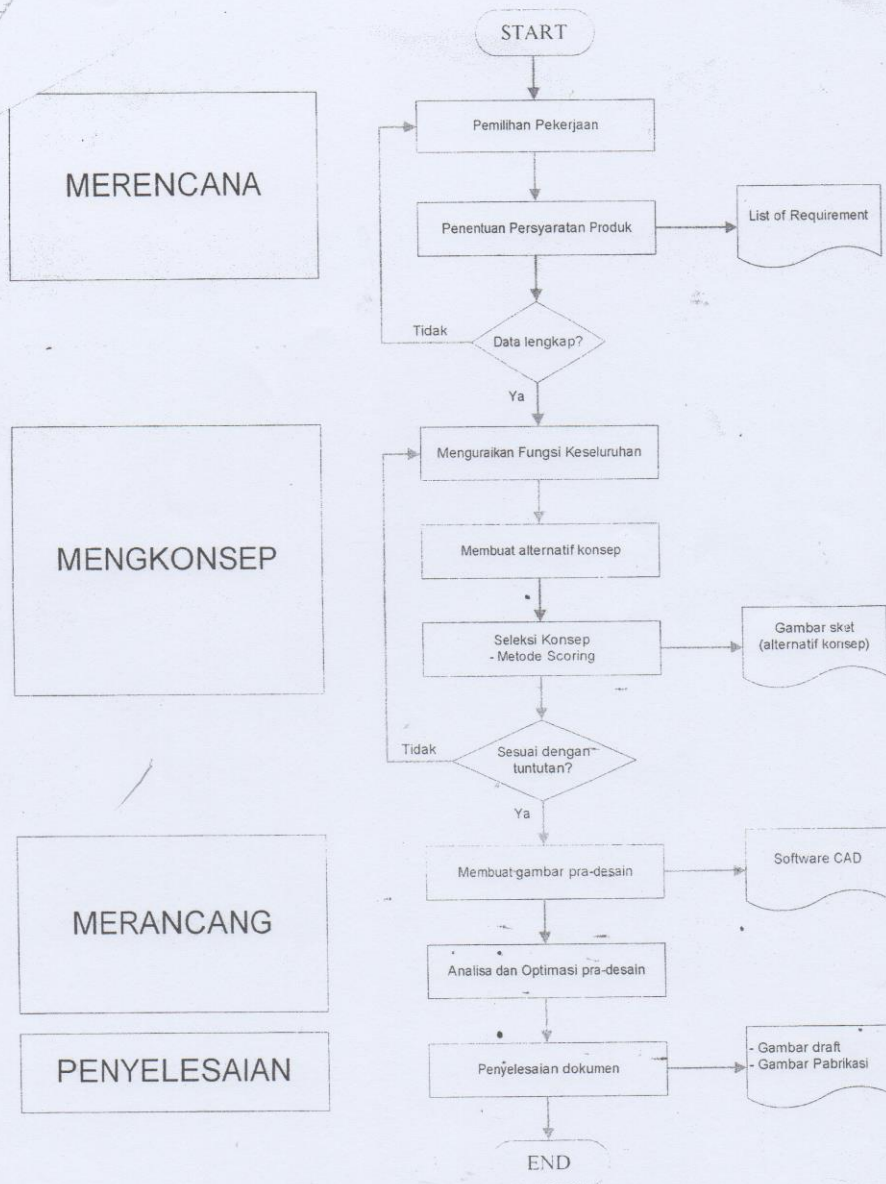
START

MERENCANA

Pemilihan Pekerjaan

Penentuan Persyaratan Produk

List of Requirement

Tidak

Data lengkap?

Ya

MENGKONSEP

Menguraikan Fungsi Keseluruhan

Membuat alternatif konsep

Seleksi Konsep
- Metode Scoring

Gambar sket (alternatif konsep)

Tidak

Sesuai dengan tuntutan?

Ya

MERANCANG

Membuat gambar pra-desain

Software CAD

Analisa dan Optimasi pra-desain

PENYELESAIAN

Penyelesaian dokumen

- Gambar draft
- Gambar Pabrikasi

END